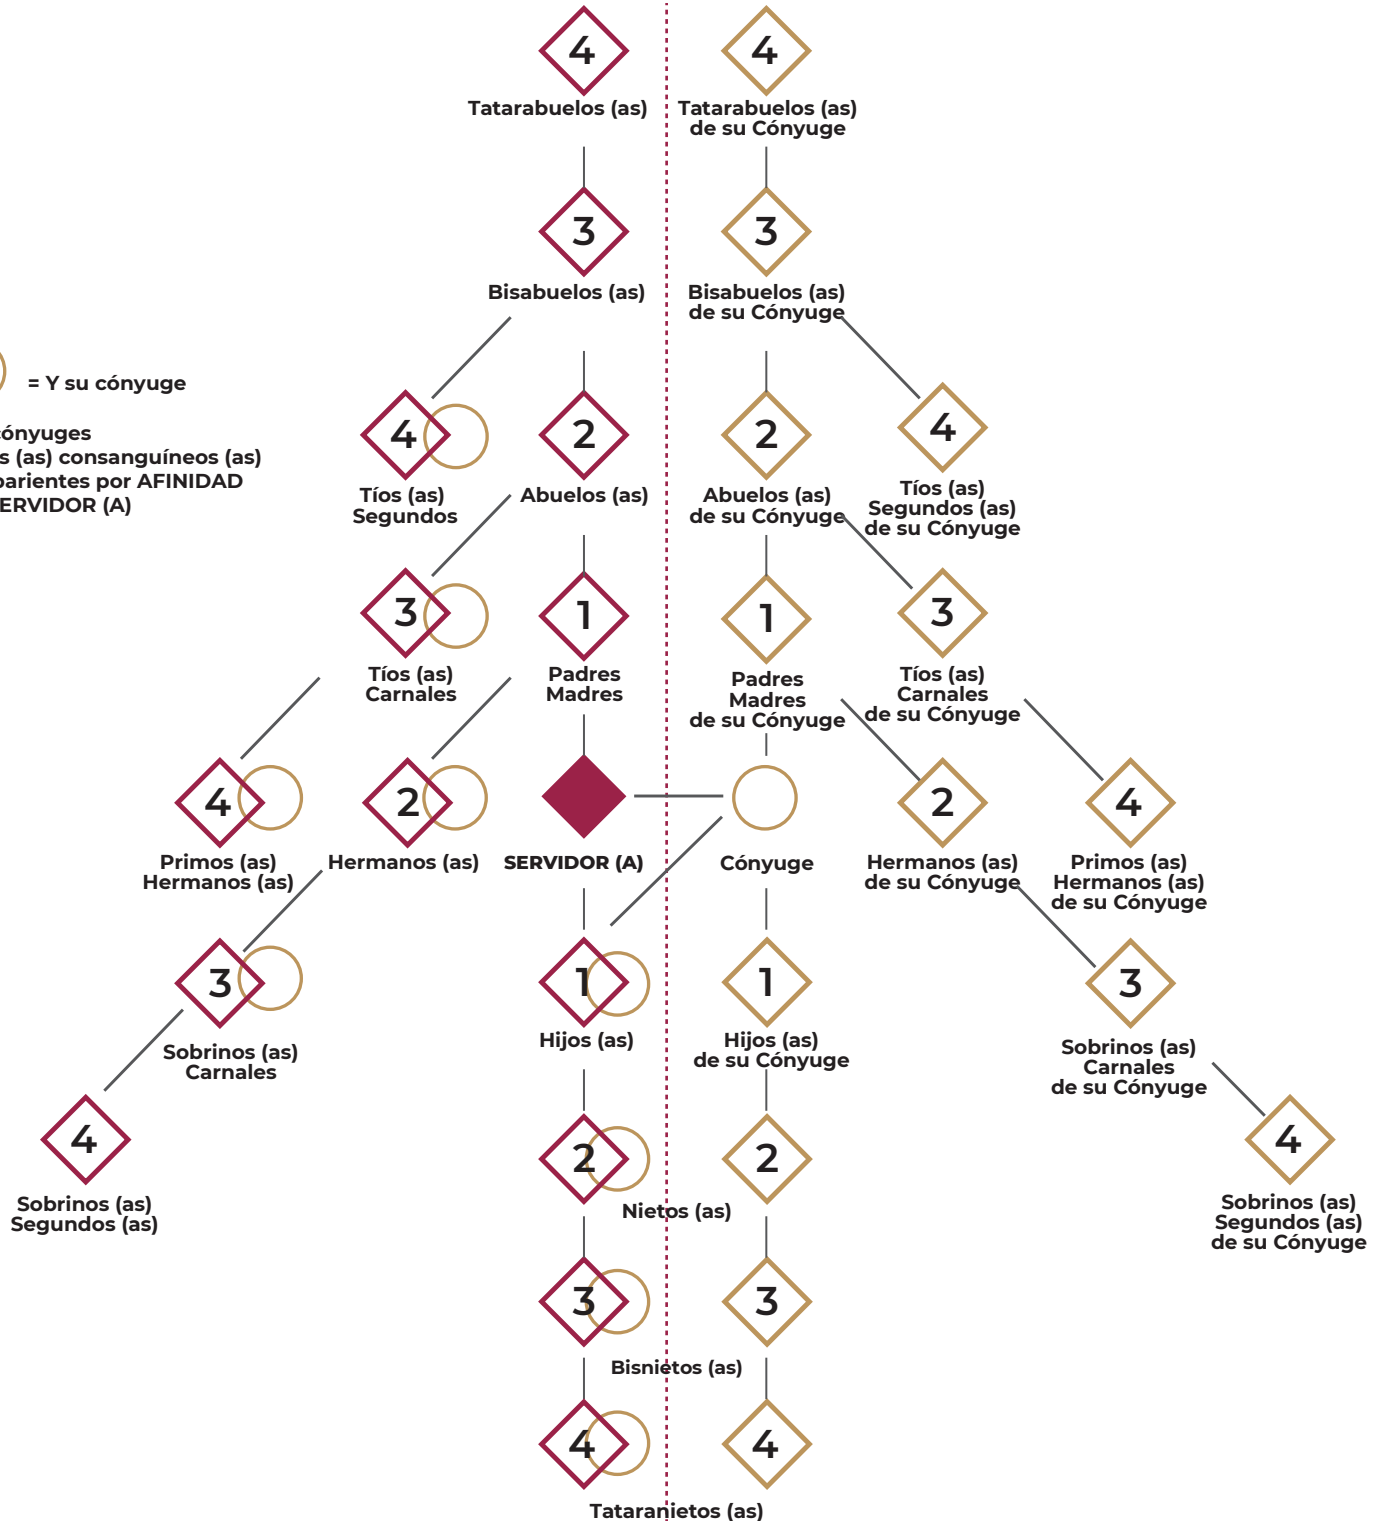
4
Tatarabuelos (as)

4
Tatarabuelos (as) de su Cónyuge

3
Bisabuelos (as)

3
Bisabuelos (as) de su Cónyuge

= Y su cónyuge

cónyuges
s (as) consanguíneos (as)
parientes por AFINIDAD
ERVIDOR (A)

4
Tíos (as) Segundos

2
Abuelos (as)

2
Abuelos (as) de su Cónyuge

4
Tíos (as) Segundos (as) de su Cónyuge

3
Tíos (as) Carnales

1
Padres Madres

1
Padres Madres de su Cónyuge

3
Tíos (as) Carnales de su Cónyuge

4
Primos (as) Hermanos (as)

2
Hermanos (as)

SERVIDOR (A)

Cónyuge

2
Hermanos (as) de su Cónyuge

4
Primos (as) Hermanos (as) de su Cónyuge

3
Sobrinos (as) Carnales

1
Hijos (as)

1
Hijos (as) de su Cónyuge

3
Sobrinos (as) Carnales de su Cónyuge

4
Sobrinos (as) Segundos (as)

2
Nietos (as)

2

4
Sobrinos (as) Segundos (as) de su Cónyuge

3
Bisnietos (as)

3

4
Tataranietos (as)

4